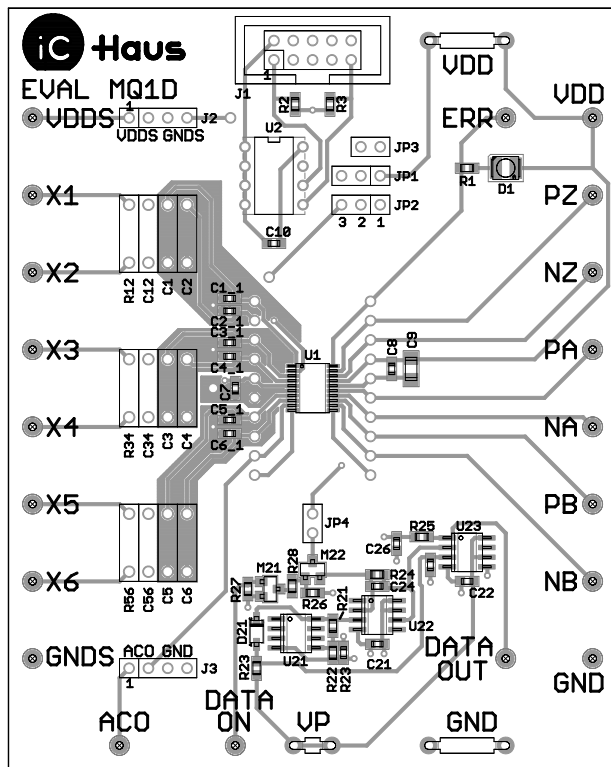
iC Haus
EVAL MQ1D
J1
1
VDD
VDD
VDDS
1
VDDS GNDS
J2
R2
R3
U2
ERR
JP3
JP1
R1
D1
X1
JP2
3 2 1
PZ
C10
X2
R12
C12
C1
C2
NZ
C1_1
C2_1
C3_1
X3
C4_1
C8
C9
U1
PA
C7
C5_1
X4
R34
C34
C3
C4
C6_1
NA
X5
PB
JP4
R25
U23
C26
X6
M21
R28
M22
R56
C56
C5
C6
R27
R24
C24
NB
R26
R21
C22
D21
U22
GNDS
ACO GND
J3
1
U21
C21
DATA OUT
R23
R22
R23
GND
ACO
DATA ON
VP
GND